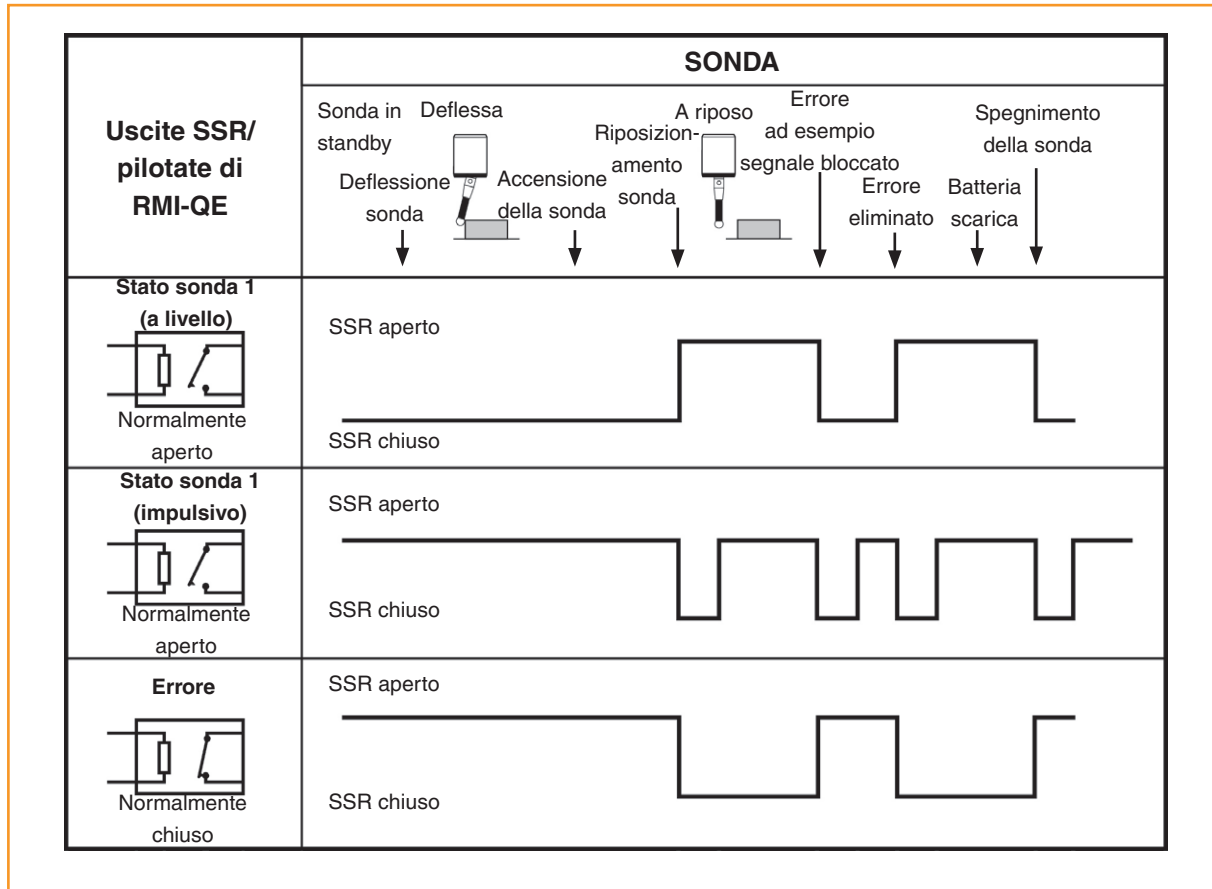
| Uscite SSR/ pilotate di RMI-QE | SONDA |
|---|---|
| | Sonda in standby Deflessione sonda · Deflessa · Accensione della sonda · Riposizionamento sonda · A riposo · Errore ad esempio segnale bloccato · Errore eliminato · Batteria scarica · Spegnimento della sonda |
| Stato sonda 1 (a livello) Normalmente aperto | SSR aperto SSR chiuso |
| Stato sonda 1 (impulsivo) Normalmente aperto | SSR aperto SSR chiuso |
| Errore Normalmente chiuso | SSR aperto SSR chiuso |